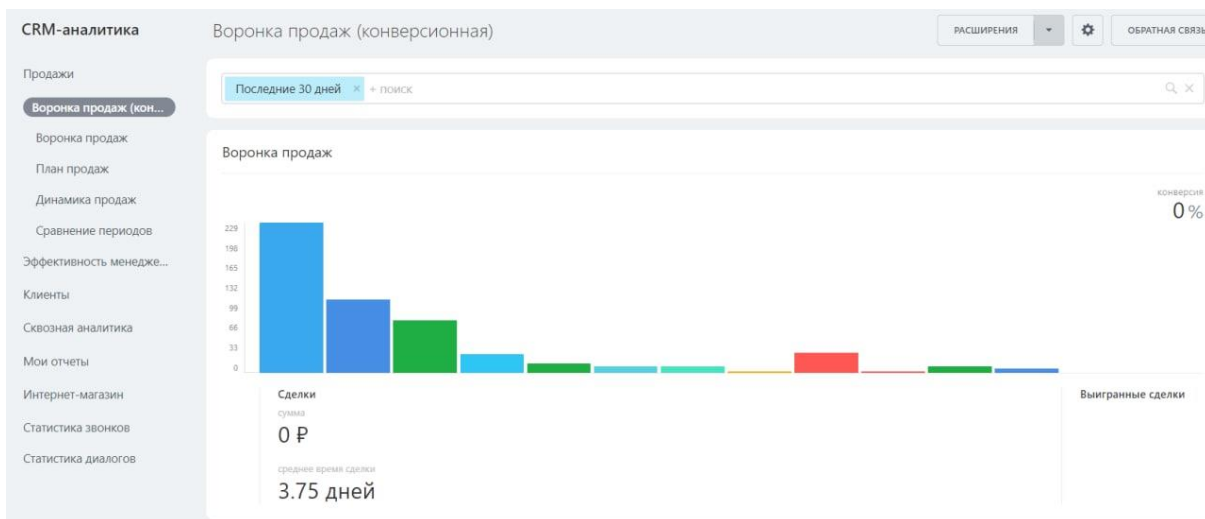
CRM-аналитика

Продажи

Воронка продаж (кон...

Воронка продаж

План продаж

Динамика продаж

Сравнение периодов

Эффективность менедже...

Клиенты

Сквозная аналитика

Мои отчеты

Интернет-магазин

Статистика звонков

Статистика диалогов

Воронка продаж (конверсионная)

РАСШИРЕНИЯ

ОБРАТНАЯ СВЯЗЬ

Последние 30 дней × + поиск

Воронка продаж

конверсия

0 %

229
198
165
132
99
66
33
0

Сделки

сумма

0 ₽

среднее время сделки

3.75 дней

Выигранные сделки